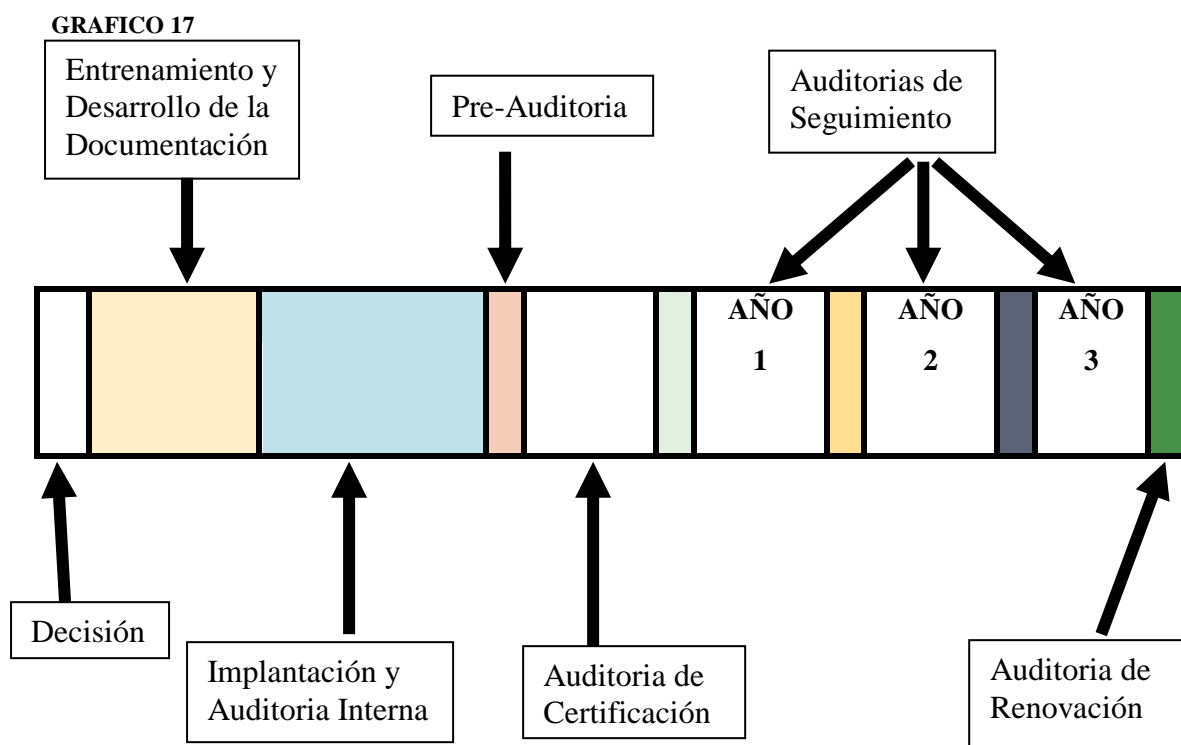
GRAFICO 17

Entrenamiento y Desarrollo de la Documentación

Pre-Auditoria

Auditorias de Seguimiento

AÑO 1

AÑO 2

AÑO 3

Decisión

Implantación y Auditoria Interna

Auditoria de Certificación

Auditoria de Renovación